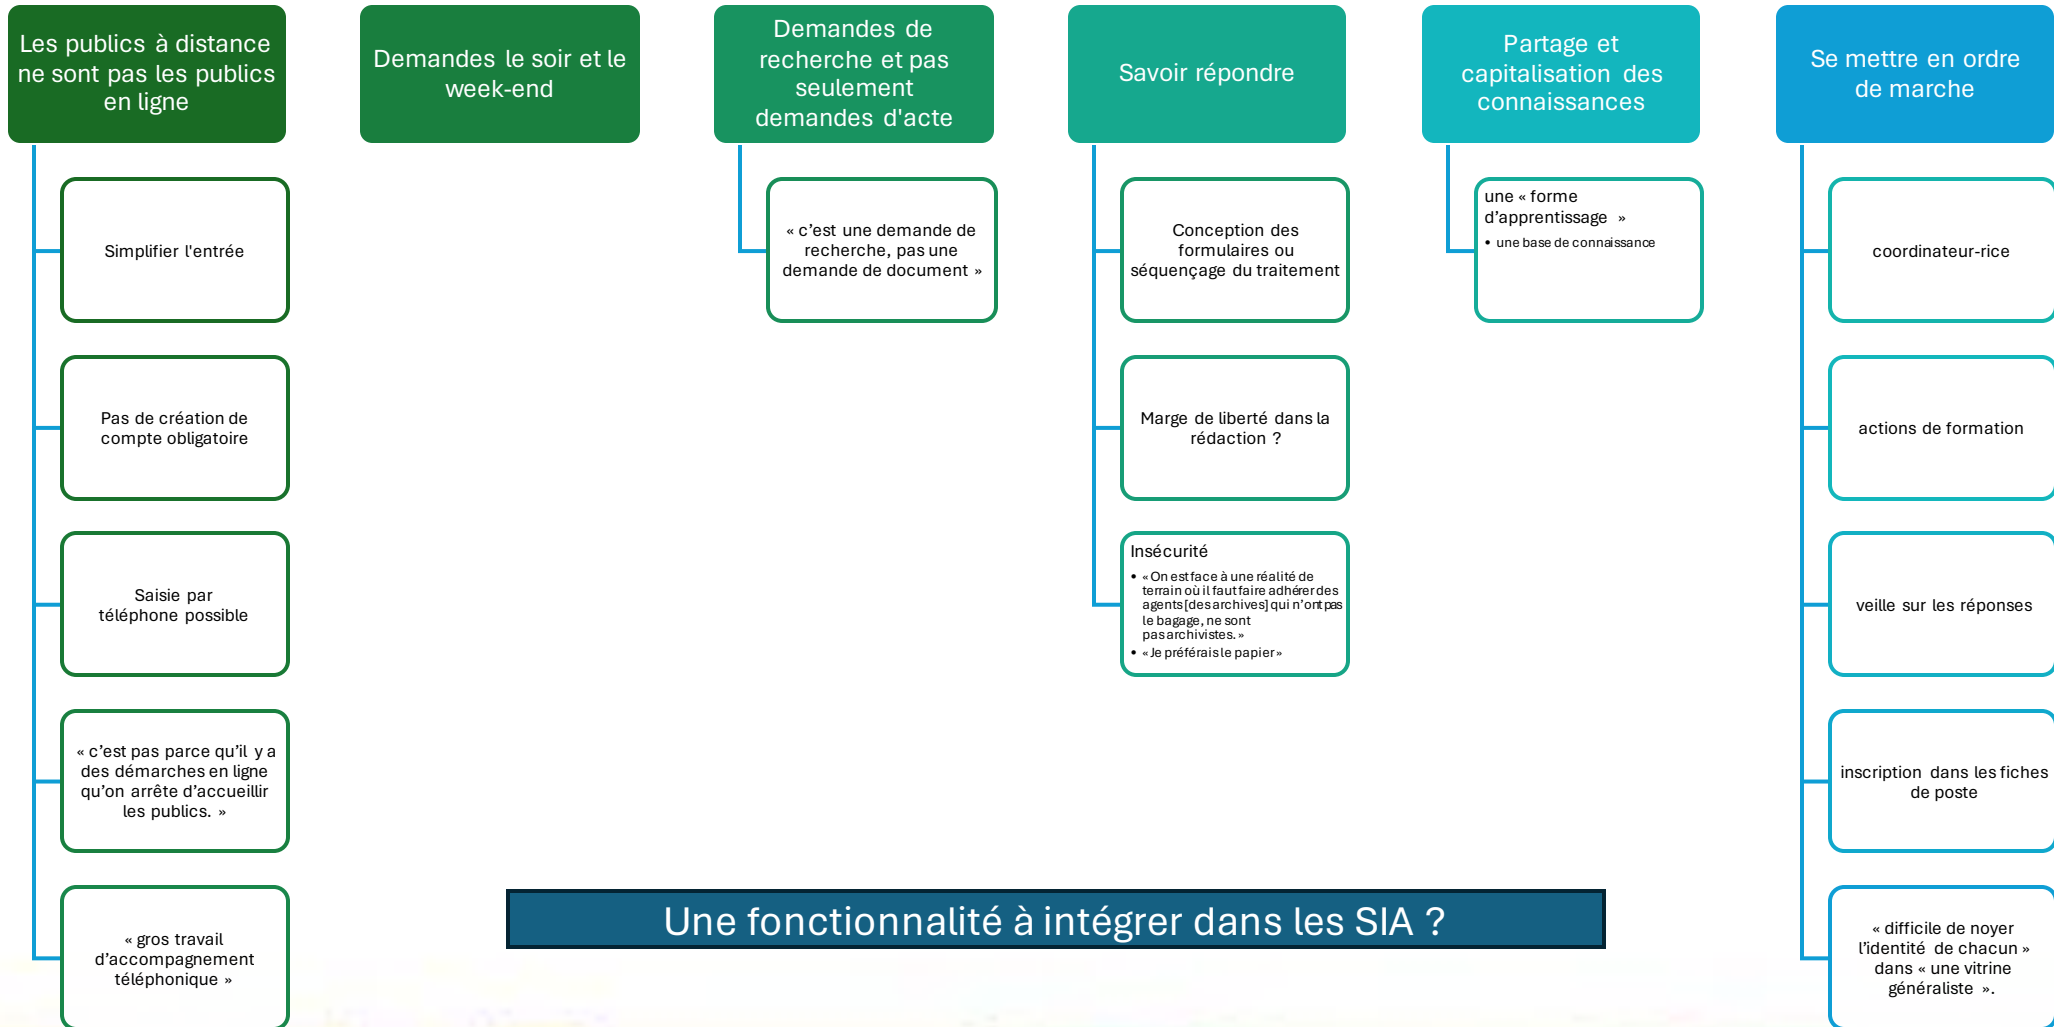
Les publics à distance ne sont pas les publics en ligne

Simplifier l'entrée

Pas de création de compte obligatoire

Saisie par téléphone possible

« c'est pas parce qu'il y a des démarches en ligne qu'on arrête d'accueillir les publics. »

« gros travail d'accompagnement téléphonique »

Demandes le soir et le week-end

Demandes de recherche et pas seulement demandes d'acte

« c'est une demande de recherche, pas une demande de document »

Savoir répondre

Conception des formulaires ou séquençage du traitement

Marge de liberté dans la rédaction ?

Insécurité
• « On est face à une réalité de terrain où il faut faire adhérer des agents [des archives] qui n'ont pas le bagage, ne sont pas archivistes. »
• « Je préférais le papier »

Partage et capitalisation des connaissances

une « forme d'apprentissage »
• une base de connaissance

Se mettre en ordre de marche

coordinateur-rice

actions de formation

veille sur les réponses

inscription dans les fiches de poste

« difficile de noyer l'identité de chacun » dans « une vitrine généraliste ».

Une fonctionnalité à intégrer dans les SIA ?